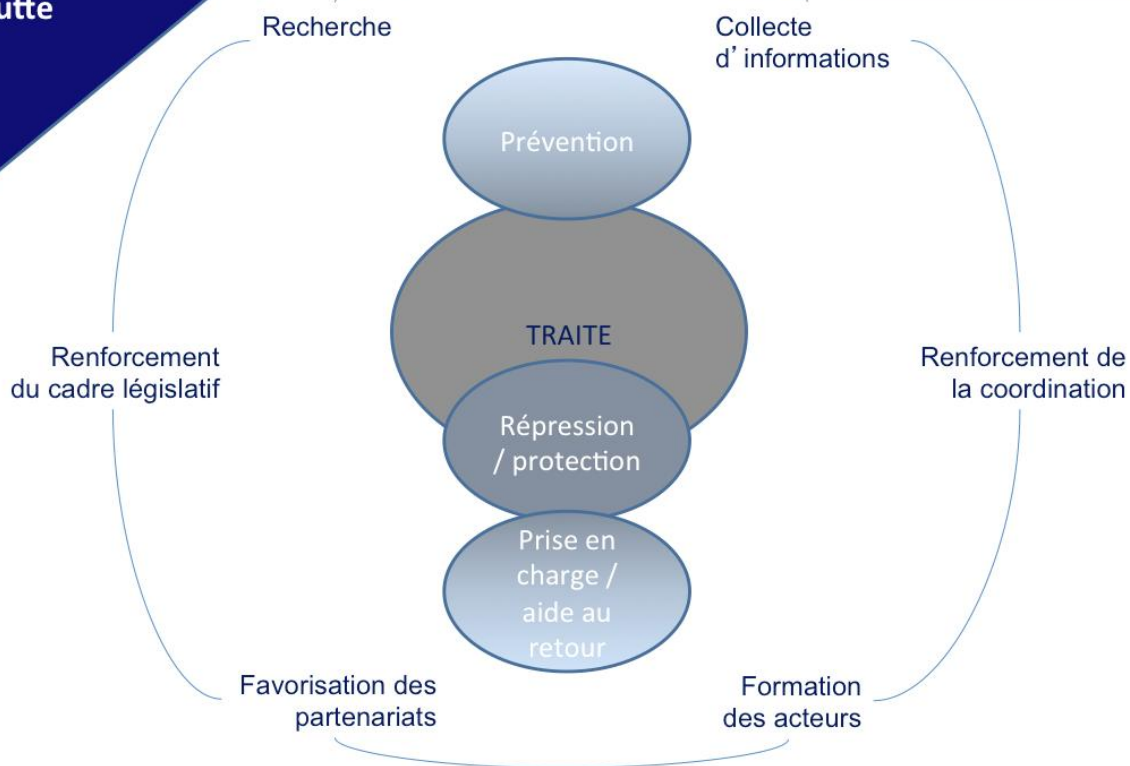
utte

Recherche

Collecte d' informations

Prévention

TRAITE

Renforcement du cadre législatif

Renforcement de la coordination

Répression / protection

Prise en charge / aide au retour

Favorisation des partenariats

Formation des acteurs